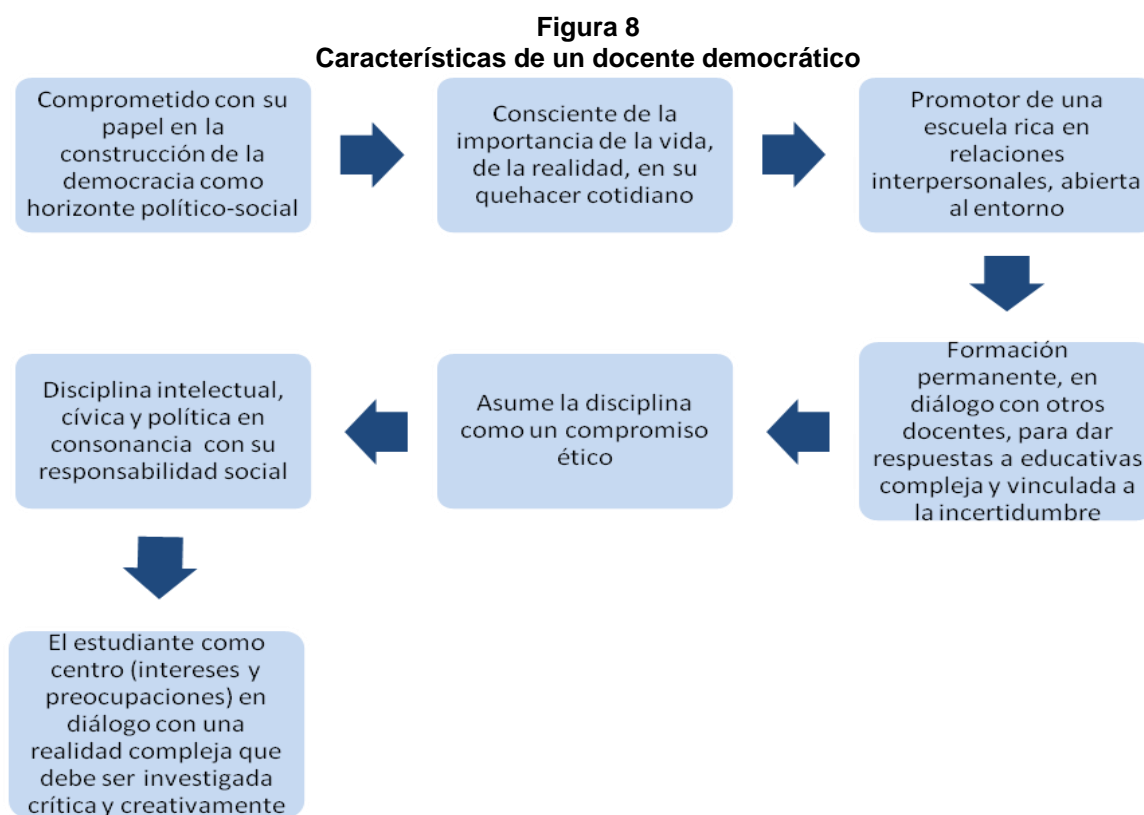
**Figura 8**
**Características de un docente democrático**

Comprometido con su papel en la construcción de la democracia como horizonte político-social

Consciente de la importancia de la vida, de la realidad, en su quehacer cotidiano

Promotor de una escuela rica en relaciones interpersonales, abierta al entorno

Formación permanente, en diálogo con otros docentes, para dar respuestas a educativas compleja y vinculada a la incertidumbre

Asume la disciplina como un compromiso ético

Disciplina intelectual, cívica y política en consonancia con su responsabilidad social

El estudiante como centro (intereses y preocupaciones) en diálogo con una realidad compleja que debe ser investigada crítica y creativamente